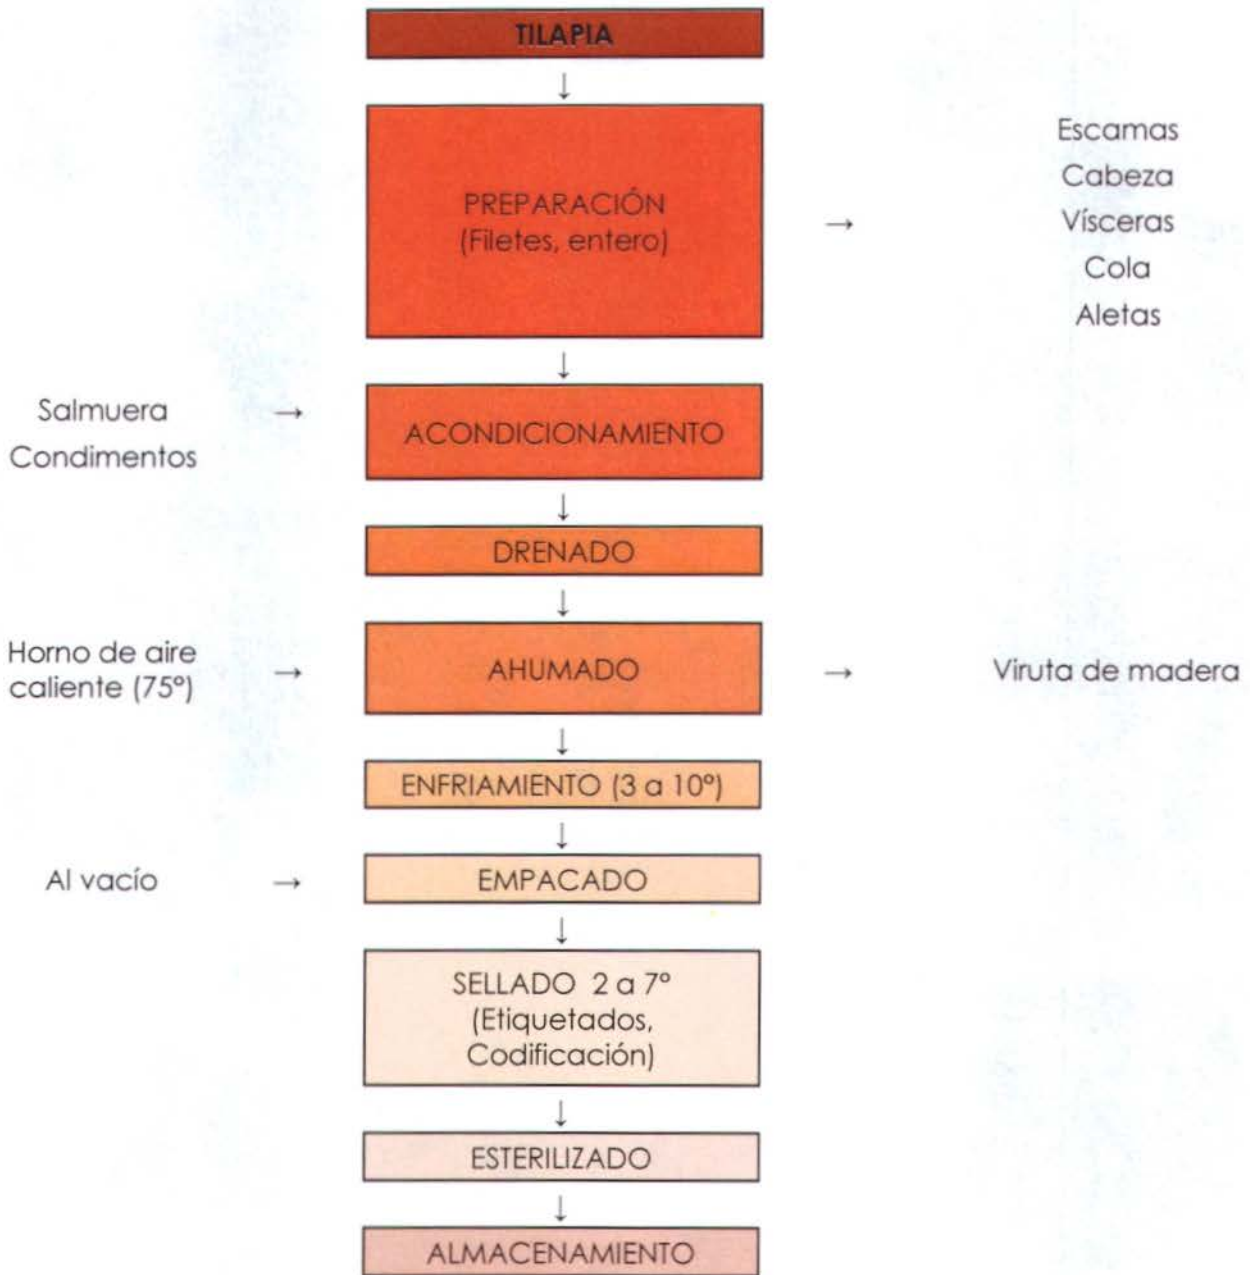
TILAPIA

↓

PREPARACIÓN (Filetes, entero) → Escamas Cabeza Vísceras Cola Aletas

↓

Salmuera Condimentos → ACONDICIONAMIENTO

↓

DRENADO

↓

Horno de aire caliente (75°) → AHUMADO → Viruta de madera

↓

ENFRIAMIENTO (3 a 10°)

↓

Al vacío → EMPACADO

↓

SELLADO 2 a 7° (Etiquetados, Codificación)

↓

ESTERILIZADO

↓

ALMACENAMIENTO